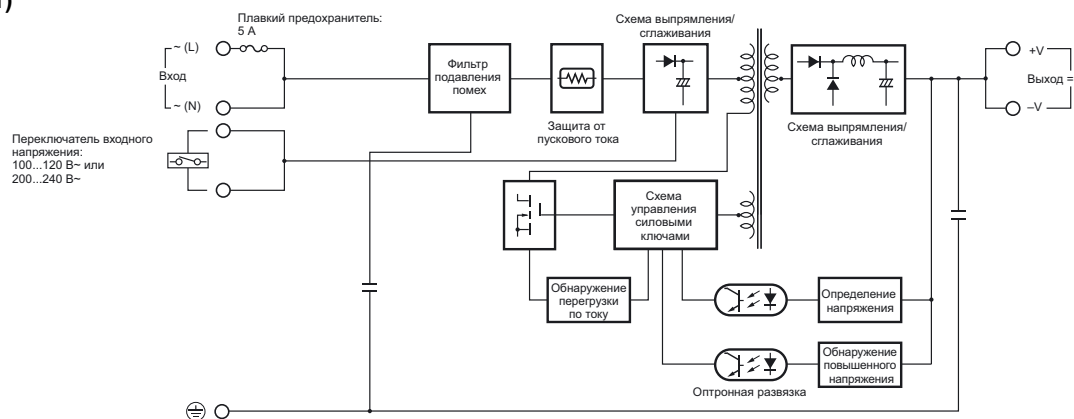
Плавкий предохранитель:
5 A

~ (L)

Вход

~ (N)

Переключатель входного напряжения:
100...120 В~ или
200...240 В~

Фильтр подавления помех

Защита от пускового тока

Схема выпрямления/ сглаживания

Схема выпрямления/ сглаживания

+V

Выход =

–V

Схема управления силовыми ключами

Обнаружение перегрузки по току

Определение напряжения

Обнаружение повышенного напряжения

Оптронная развязка